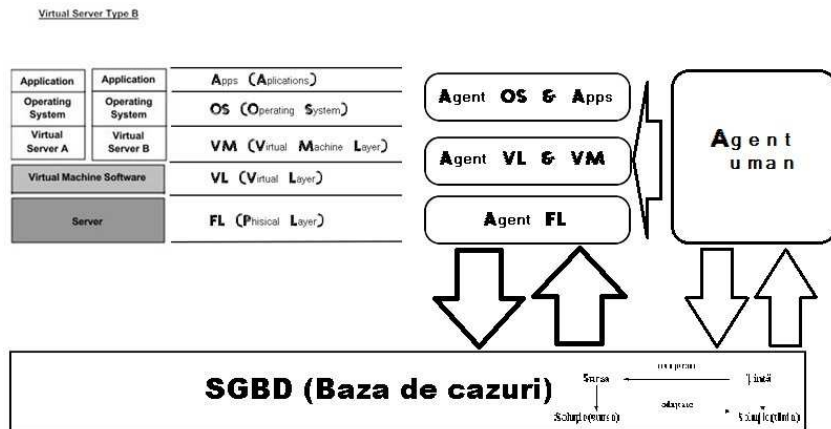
Virtual Server Type B

| Application | Application |
|---|---|
| Operating System | Operating System |
| Virtual Server A | Virtual Server B |
| Virtual Machine Software | |
| Server | |

Apps (Aplications)
OS (Operating System)
VM (Virtual Machine Layer)
VL (Virtual Layer)
FL (Phisical Layer)

Agent OS & Apps
Agent VL & VM
Agent FL

Agent uman

SGBD (Baza de cazuri)

Sursa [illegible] Țintă
Soluție (sursă) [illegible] Soluție (țintă)